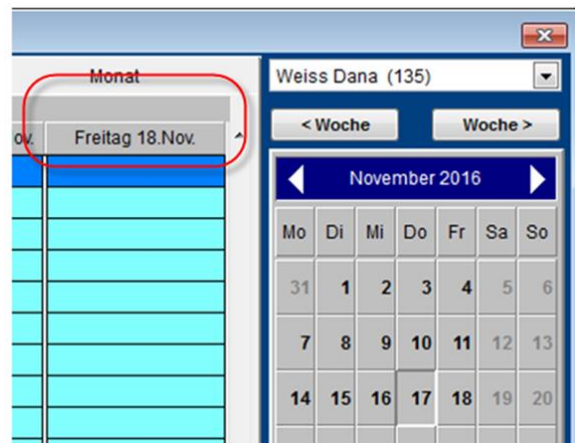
Monat

ov. | Freitag 18.Nov.

Weiss Dana (135)

< Woche

Woche >

November 2016

| Mo | Di | Mi | Do | Fr | Sa | So |
|---|---|---|---|---|---|---|
| 31 | 1 | 2 | 3 | 4 | 5 | 6 |
| 7 | 8 | 9 | 10 | 11 | 12 | 13 |
| 14 | 15 | 16 | 17 | 18 | 19 | 20 |